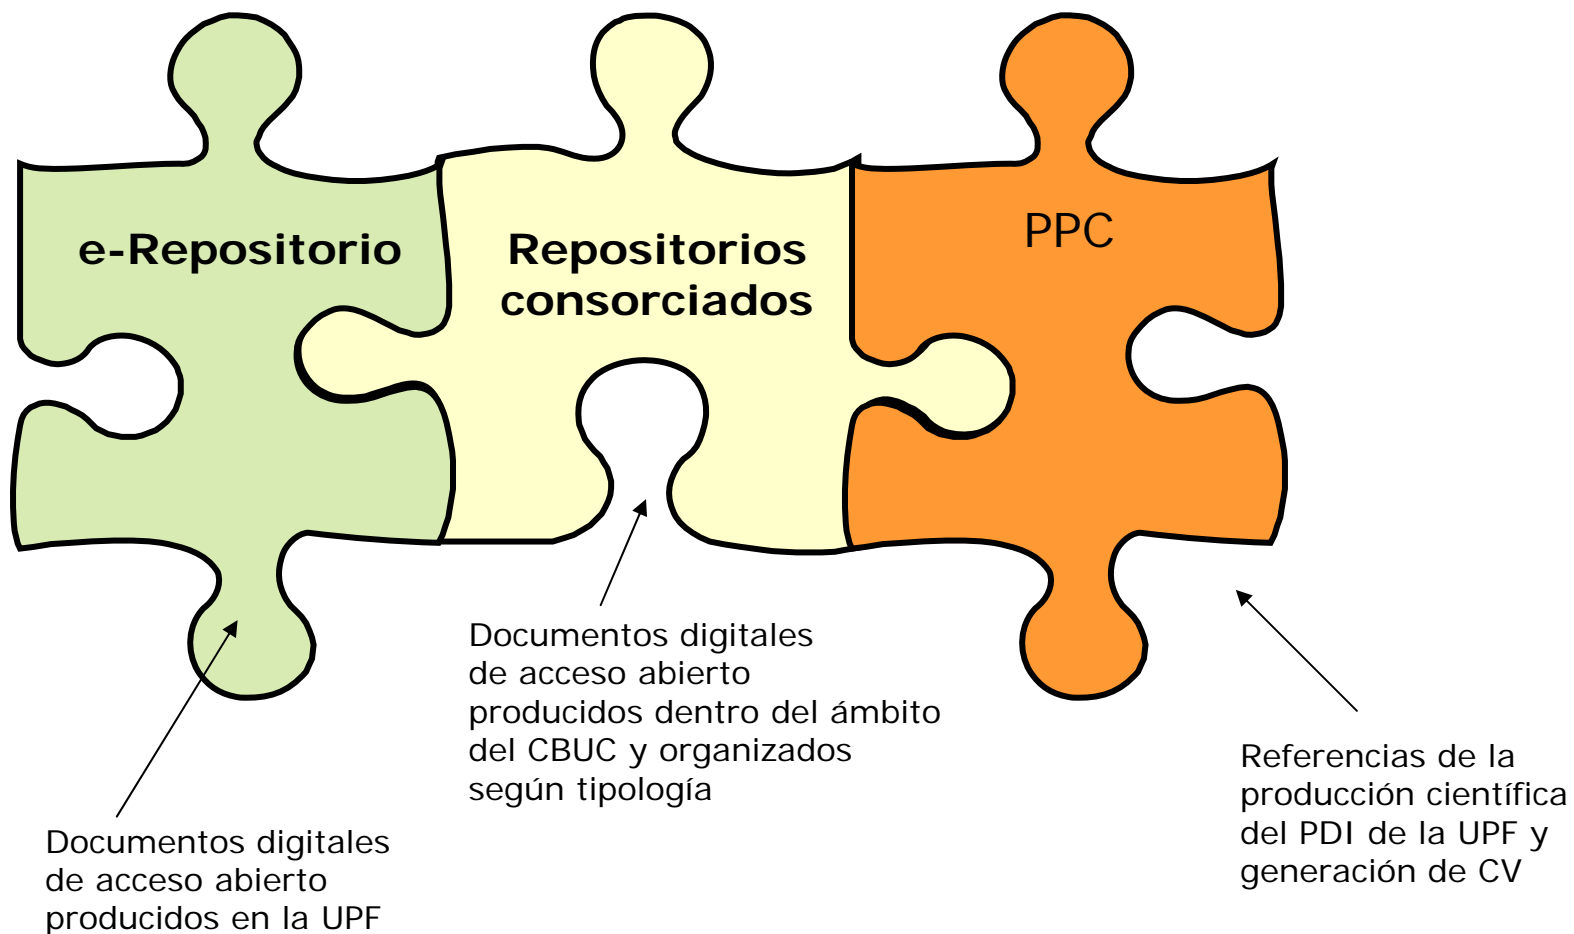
e-Repositorio

Repositorios consorciados

PPC

Documentos digitales de acceso abierto producidos dentro del ámbito del CBUC y organizados según tipología

Referencias de la producción científica del PDI de la UPF y generación de CV

Documentos digitales de acceso abierto producidos en la UPF